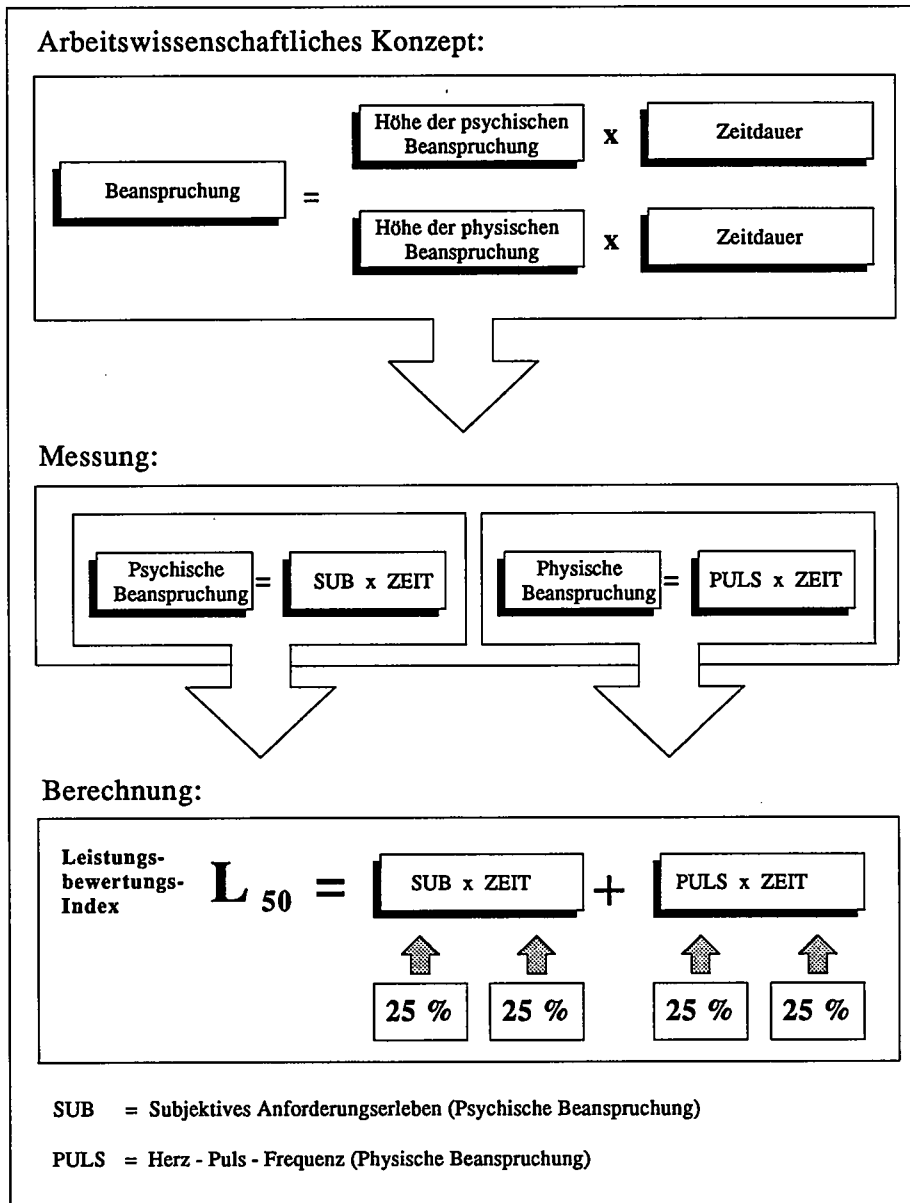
Arbeitswissenschaftliches Konzept:

Beanspruchung = Höhe der psychischen Beanspruchung x Zeitdauer

Höhe der physischen Beanspruchung x Zeitdauer

Messung:

Psychische Beanspruchung = SUB x ZEIT

Physische Beanspruchung = PULS x ZEIT

Berechnung:

Leistungsbewertungs-Index $L_{50}$ = SUB x ZEIT + PULS x ZEIT

25 % 25 % 25 % 25 %

SUB = Subjektives Anforderungserleben (Psychische Beanspruchung)

PULS = Herz - Puls - Frequenz (Physische Beanspruchung)